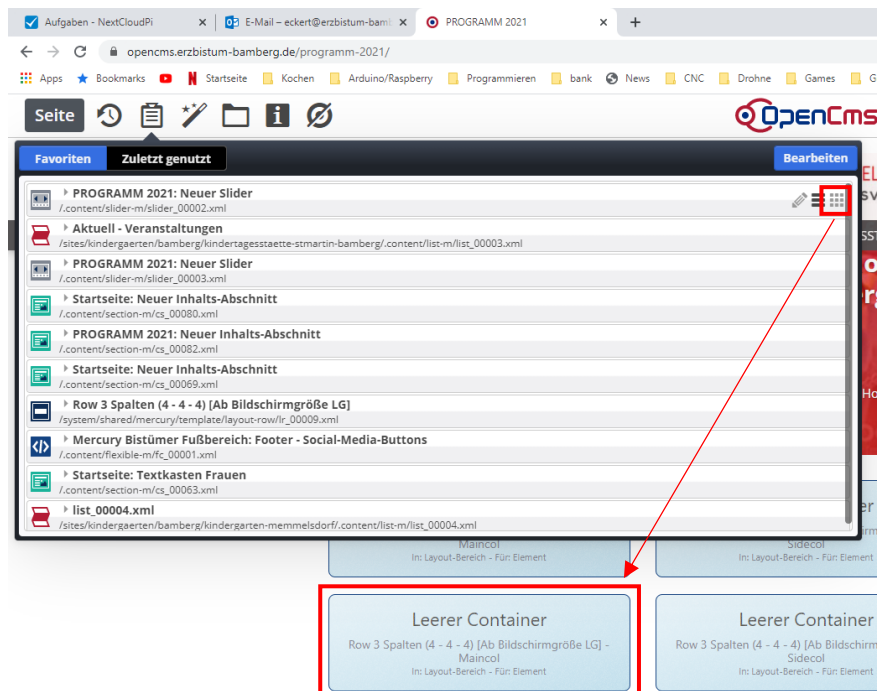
Aufgaben - NextCloudPi ×
E-Mail – eckert@erzbistum-bamb ×
PROGRAMM 2021 ×
+

opencms.erzbistum-bamberg.de/programm-2021/

Apps Bookmarks Startseite Kochen Arduino/Raspberry Programmieren bank News CNC Drohne Games G

Seite

OpenCms

Favoriten Zuletzt genutzt Bearbeiten

PROGRAMM 2021: Neuer Slider
/.content/slider-m/slider_00002.xml

Aktuell - Veranstaltungen
/sites/kindergaerten/bamberg/kindertagesstaette-stmartin-bamberg/.content/list-m/list_00003.xml

PROGRAMM 2021: Neuer Slider
/.content/slider-m/slider_00003.xml

Startseite: Neuer Inhalts-Abschnitt
/.content/section-m/cs_00080.xml

PROGRAMM 2021: Neuer Inhalts-Abschnitt
/.content/section-m/cs_00082.xml

Startseite: Neuer Inhalts-Abschnitt
/.content/section-m/cs_00069.xml

Row 3 Spalten (4 - 4 - 4) [Ab Bildschirmgröße LG]
/system/shared/mercury/template/layout-row/lr_00009.xml

Mercury Bistümer Fußbereich: Footer - Social-Media-Buttons
/.content/flexible-m/fc_00001.xml

Startseite: Textkasten Frauen
/.content/section-m/cs_00063.xml

list_00004.xml
/sites/kindergaerten/bamberg/kindergarten-memmelsdorf/.content/list-m/list_00004.xml

Maincol
In: Layout-Bereich - Für: Element

Sidecol
In: Layout-Bereich - Für: Element

Leerer Container
Row 3 Spalten (4 - 4 - 4) [Ab Bildschirmgröße LG] - Maincol
In: Layout-Bereich - Für: Element

Leerer Container
Row 3 Spalten (4 - 4 - 4) [Ab Bildschirm
Sidecol
In: Layout-Bereich - Für: Element